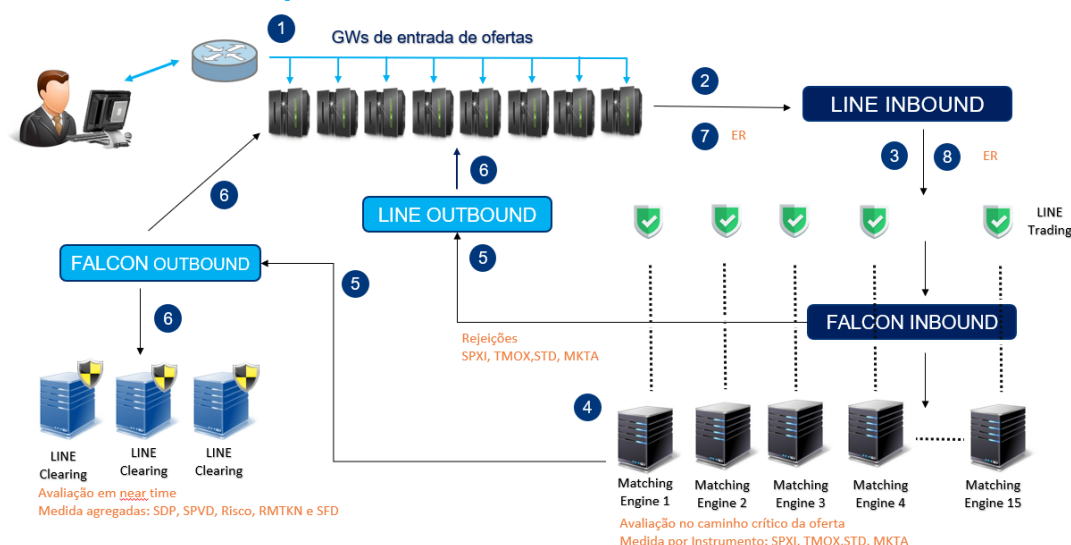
1

GWs de entrada de ofertas

2

LINE INBOUND

7 ER

3 8 ER

6

LINE OUTBOUND

6

FALCON OUTBOUND

5

5

LINE Trading

FALCON INBOUND

6

Rejeições
SPXI, TMOX,STD, MKTA

4

LINE Clearing

LINE Clearing

LINE Clearing

Avaliação em near time
Medida agregadas: SDP, SPVD, Risco, RMTKN e SFD

Matching Engine 1

Matching Engine 2

Matching Engine 3

Matching Engine 4

Matching Engine 15

Avaliação no caminho crítico da oferta
Medida por Instrumento: SPXI, TMOX,STD, MKTA